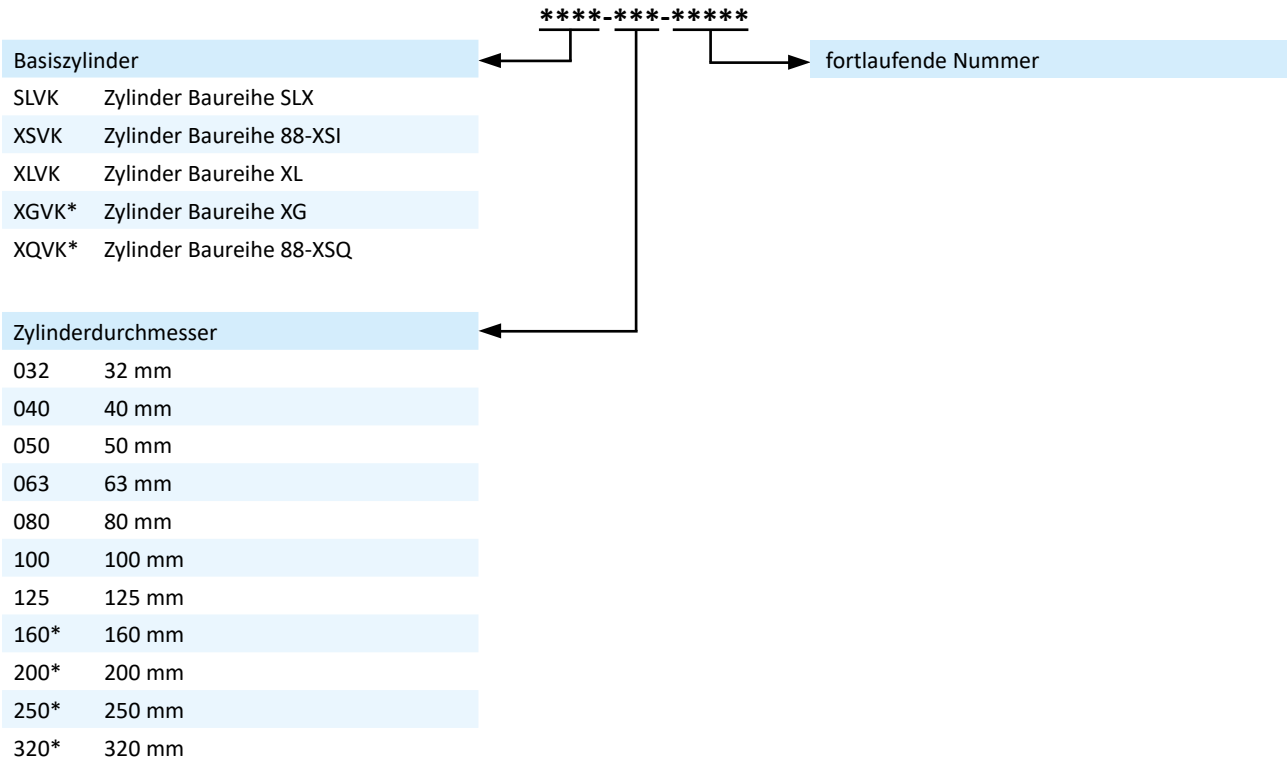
****-***-*****

| Basiszylinder | |
|---|---|
| SLVK | Zylinder Baureihe SLX |
| XSVK | Zylinder Baureihe 88-XSI |
| XLVK | Zylinder Baureihe XL |
| XGVK* | Zylinder Baureihe XG |
| XQVK* | Zylinder Baureihe 88-XSQ |

fortlaufende Nummer

| Zylinderdurchmesser | |
|---|---|
| 032 | 32 mm |
| 040 | 40 mm |
| 050 | 50 mm |
| 063 | 63 mm |
| 080 | 80 mm |
| 100 | 100 mm |
| 125 | 125 mm |
| 160* | 160 mm |
| 200* | 200 mm |
| 250* | 250 mm |
| 320* | 320 mm |